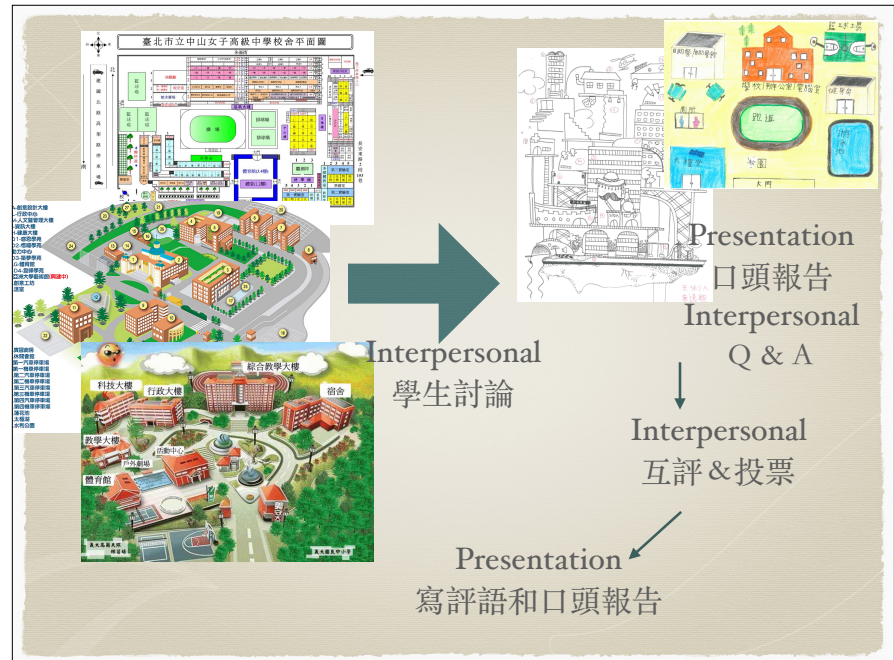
臺北市立中山女子高級中學校舍平面圖

科技大樓
行政大樓
綜合教學大樓
宿舍
教學大樓
活動中心
戶外劇場
體育館

Interpersonal
學生討論

跑道
大門

Presentation
口頭報告
Interpersonal
Q & A

Interpersonal
互評＆投票

Presentation
寫評語和口頭報告